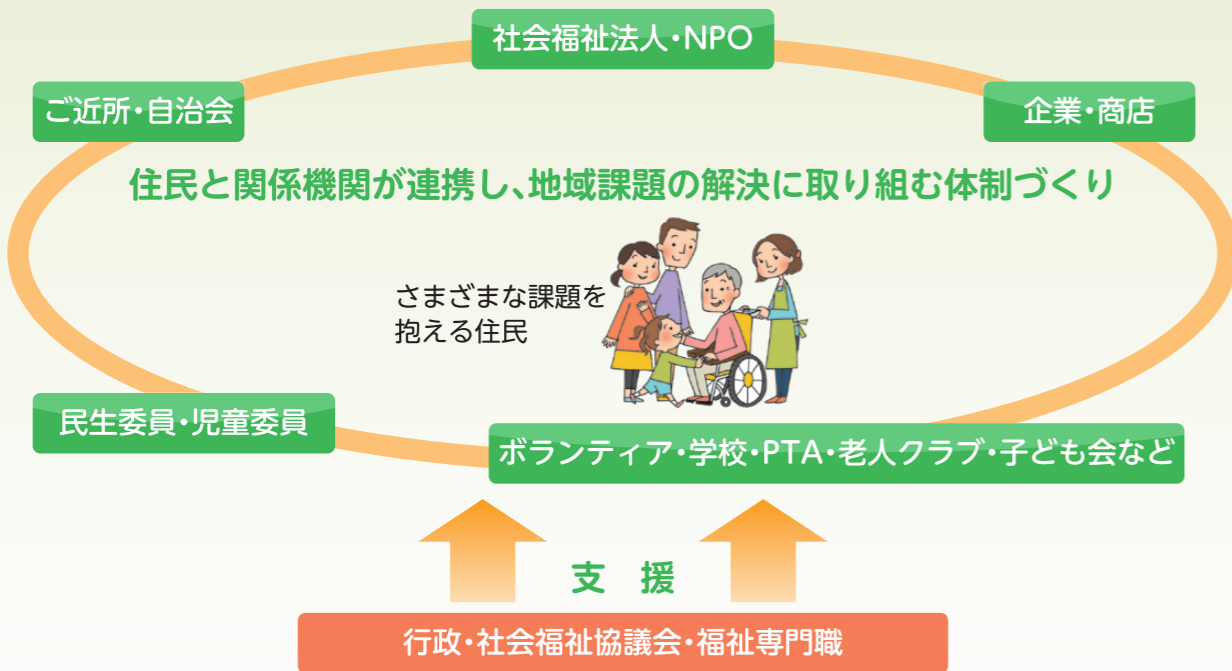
社会福祉法人・NPO

ご近所・自治会

企業・商店

住民と関係機関が連携し、地域課題の解決に取り組む体制づくり

さまざまな課題を抱える住民

民生委員・児童委員

ボランティア・学校・PTA・老人クラブ・子ども会など

支　援

行政・社会福祉協議会・福祉専門職